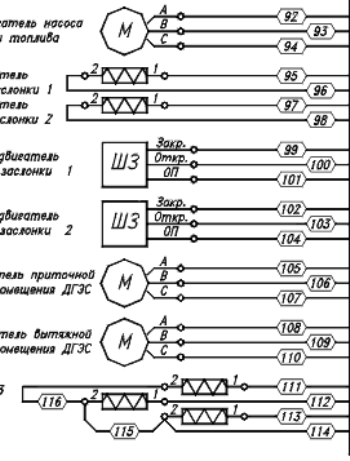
...гатель насоса
...и топлива
М
А
В
С
92
93
94

...тель
...слонки 1
2
1
95
96
...тель
...слонки 2
2
1
97
98

...двигатель
...засонки 1
ШЗ
Закр.
Откр.
ОП
99
100
101

...двигатель
...засонки 2
ШЗ
Закр.
Откр.
ОП
102
103
104

...тель приточной
...омещения ДГЭС
М
А
В
С
105
106
107

...тель вытяжной
...омещения ДГЭС
М
А
В
С
108
109
110

...5
116
2
1
2
1
2
1
111
112
113
114
115